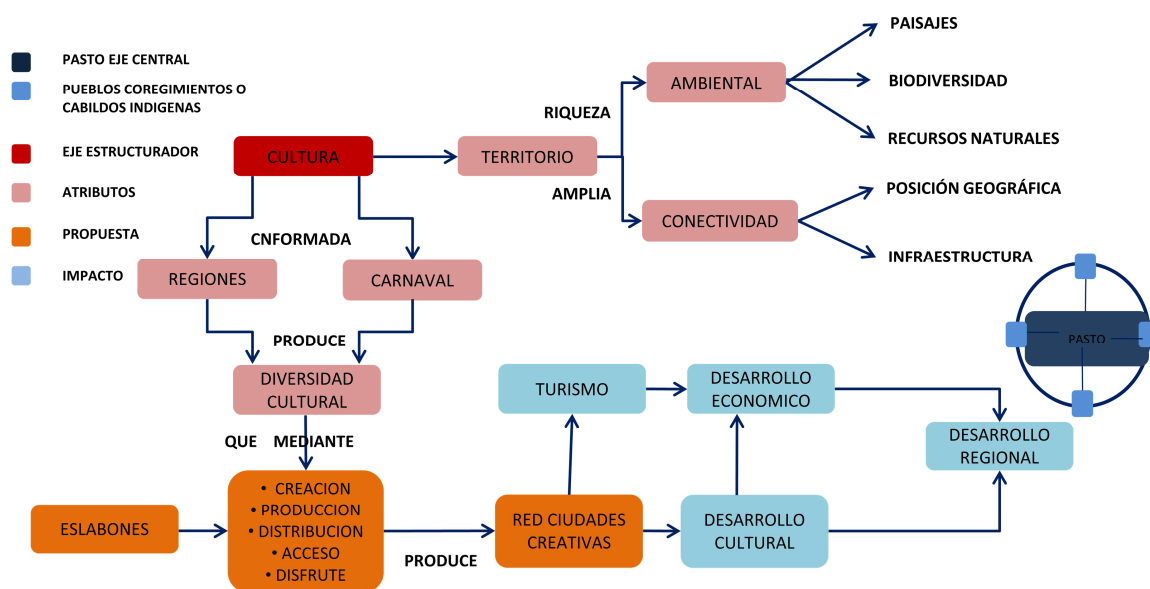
PASTO EJE CENTRAL

PUEBLOS COREGIMIENTOS O CABILDOS INDIGENAS

EJE ESTRUCTURADOR

ATRIBUTOS

PROPUESTA

IMPACTO

PAISAJES

BIODIVERSIDAD

RECURSOS NATURALES

AMBIENTAL

RIQUEZA

CULTURA

TERRITORIO

AMPLIA

POSICIÓN GEOGRÁFICA

CONECTIVIDAD

INFRAESTRUCTURA

CNFORMADA

REGIONES

CARNAVAL

PASTO

PRODUCE

DIVERSIDAD CULTURAL

TURISMO

DESARROLLO ECONOMICO

DESARROLLO REGIONAL

QUE MEDIANTE

ESLABONES

• CREACION
• PRODUCCION
• DISTRIBUCION
• ACCESO
• DISFRUTE

RED CIUDADES CREATIVAS

DESARROLLO CULTURAL

PRODUCE